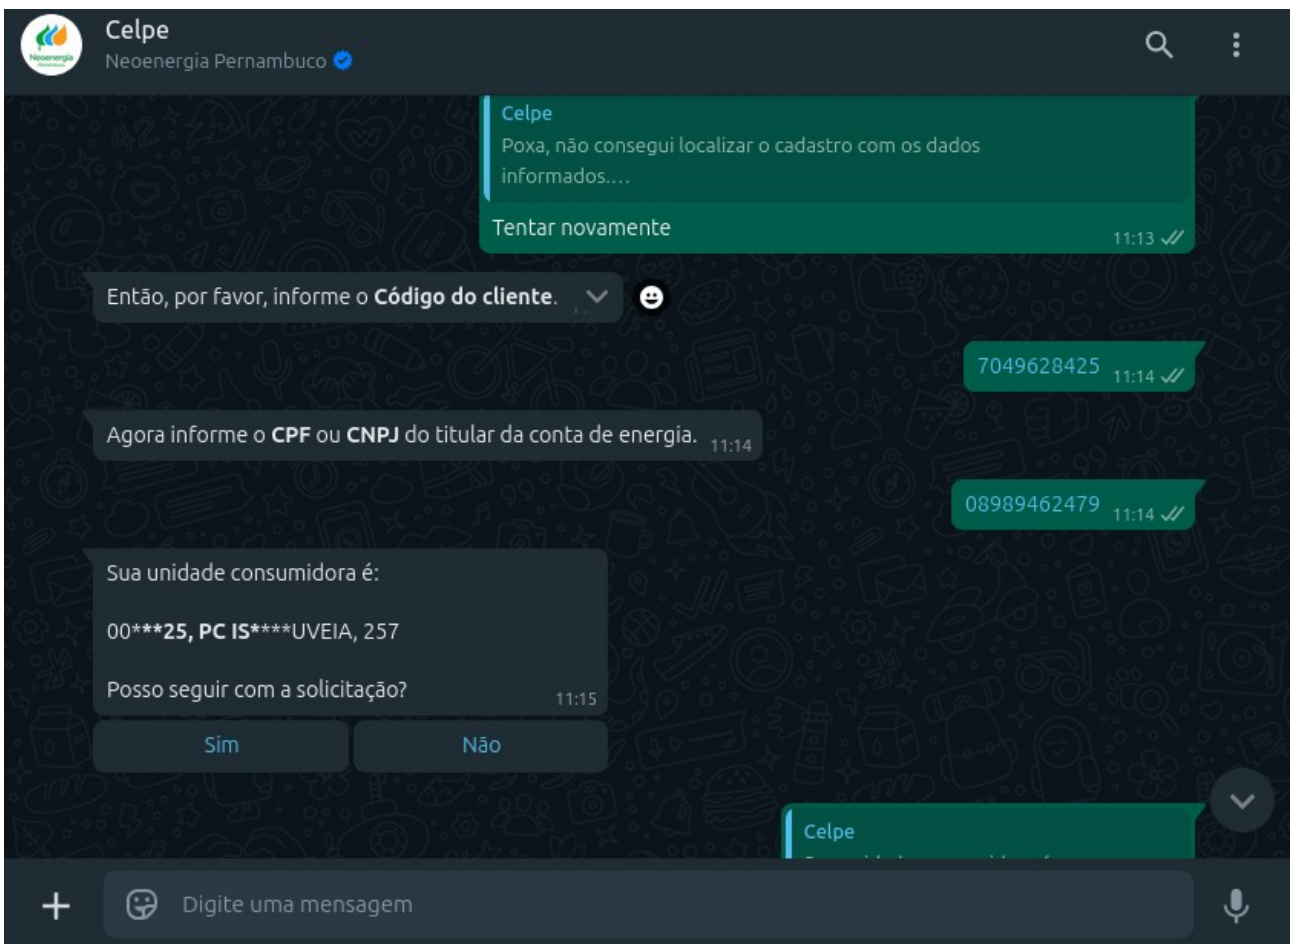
Neoenergia

Celpe
Neoenergia Pernambuco

Celpe
Poxa, não consegui localizar o cadastro com os dados informados....

Tentar novamente 11:13

Então, por favor, informe o **Código do cliente**.

7049628425 11:14

Agora informe o **CPF** ou **CNPJ** do titular da conta de energia. 11:14

08989462479 11:14

Sua unidade consumidora é:

00****25, PC IS*****UVEIA, 257

Posso seguir com a solicitação? 11:15

Sim

Não

Celpe
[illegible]

Digite uma mensagem